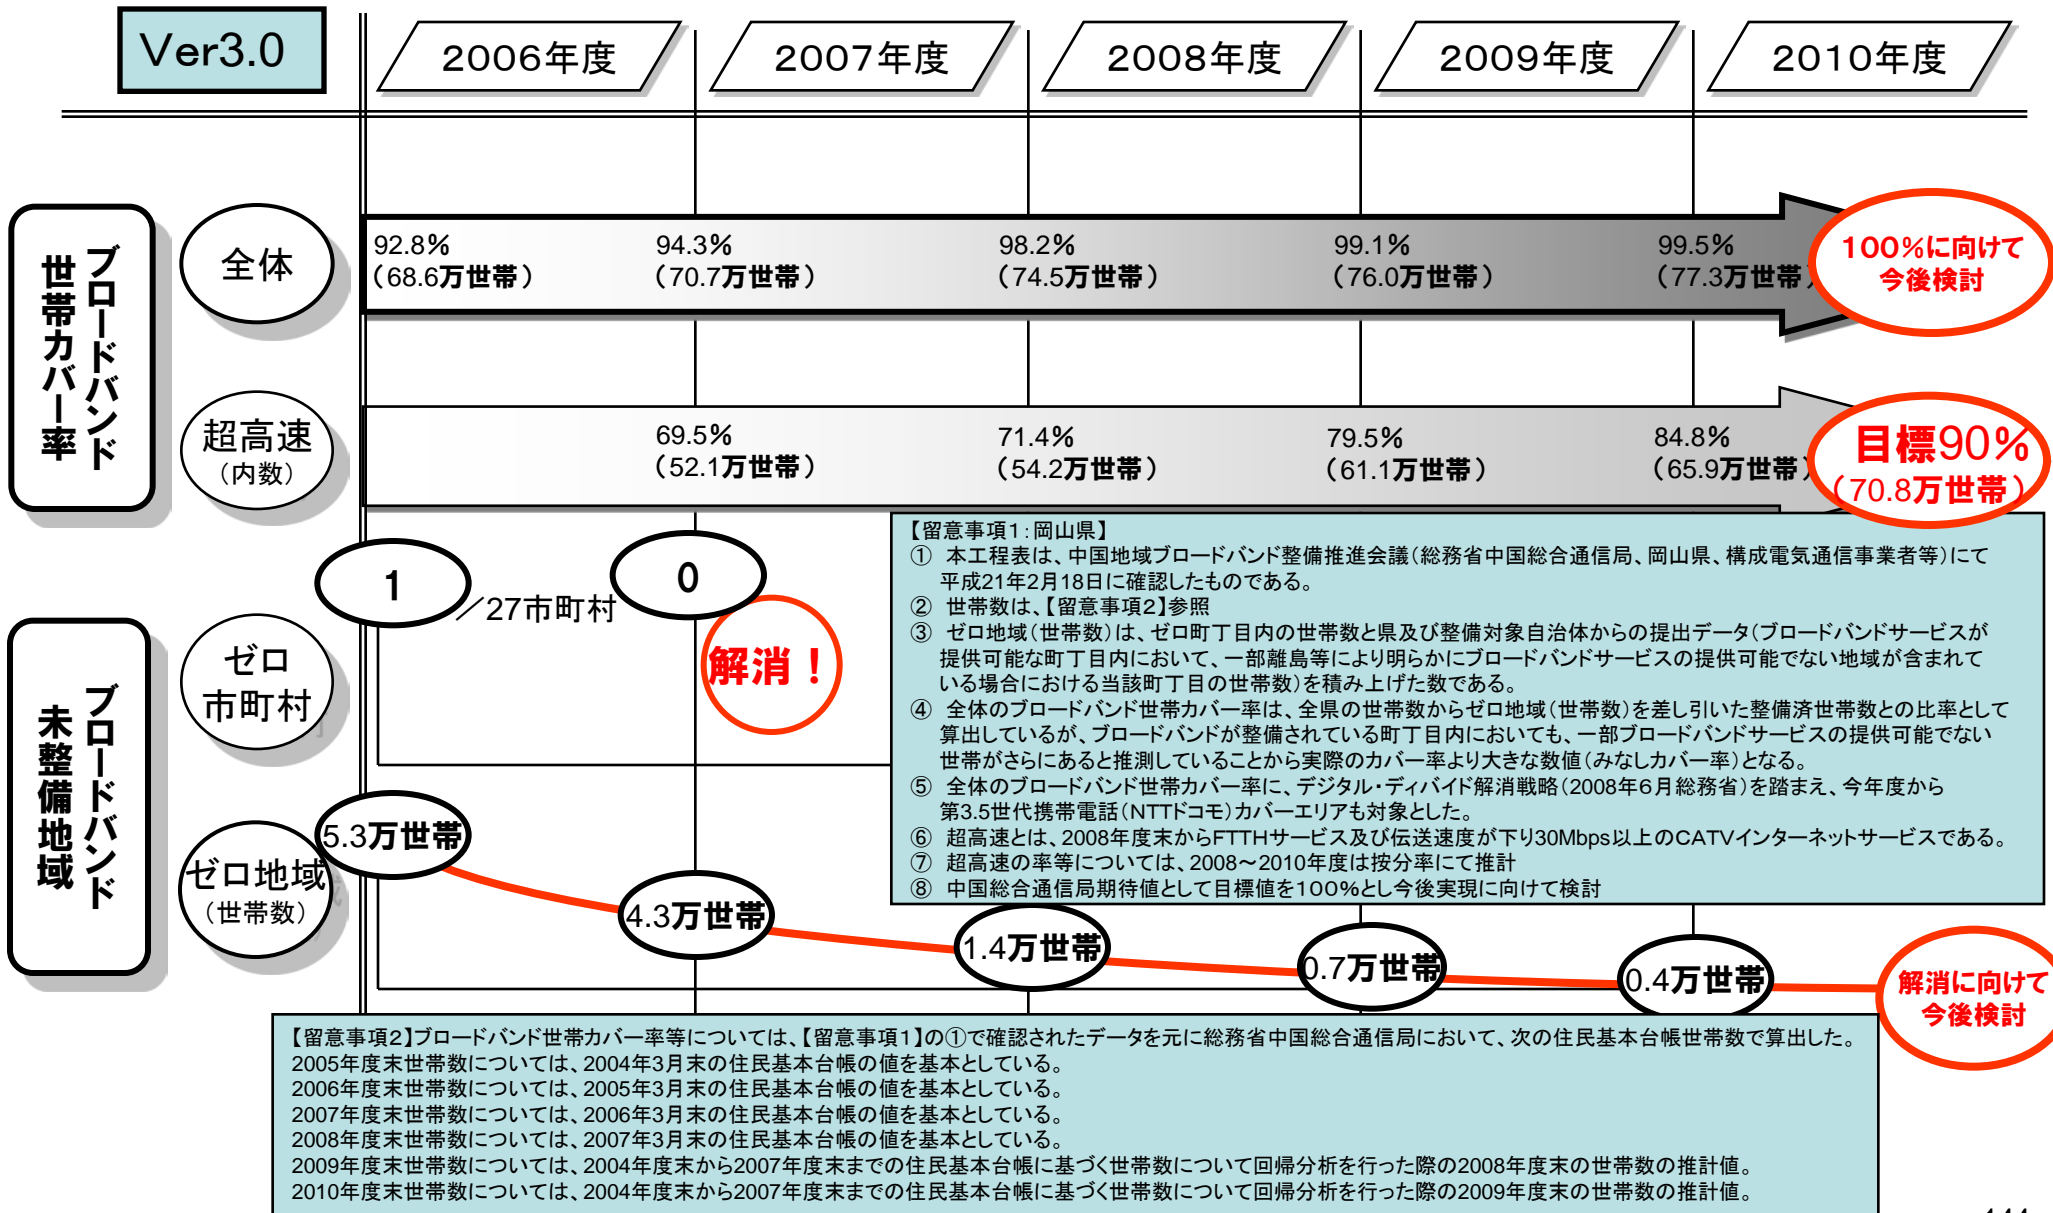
Ver3.0

2006年度 2007年度 2008年度 2009年度 2010年度

ブロードバンド世帯カバー率

全体

92.8%（68.6万世帯）
94.3%（70.7万世帯）
98.2%（74.5万世帯）
99.1%（76.0万世帯）
99.5%（77.3万世帯）
100%に向けて今後検討

超高速（内数）

69.5%（52.1万世帯）
71.4%（54.2万世帯）
79.5%（61.1万世帯）
84.8%（65.9万世帯）
目標90%（70.8万世帯）

ブロードバンド未整備地域

ゼロ市町村

1 ／27市町村
0
解消！

ゼロ地域（世帯数）

5.3万世帯
4.3万世帯
1.4万世帯
0.7万世帯
0.4万世帯
解消に向けて今後検討

【留意事項1：岡山県】
① 本工程表は、中国地域ブロードバンド整備推進会議（総務省中国総合通信局、岡山県、構成電気通信事業者等）にて平成21年2月18日に確認したものである。
② 世帯数は、【留意事項2】参照
③ ゼロ地域（世帯数）は、ゼロ町丁目内の世帯数と県及び整備対象自治体からの提出データ（ブロードバンドサービスが提供可能な町丁目内において、一部離島等により明らかにブロードバンドサービスの提供可能でない地域が含まれている場合における当該町丁目の世帯数）を積み上げた数である。
④ 全体のブロードバンド世帯カバー率は、全県の世帯数からゼロ地域（世帯数）を差し引いた整備済世帯数との比率として算出しているが、ブロードバンドが整備されている町丁目内においても、一部ブロードバンドサービスの提供可能でない世帯がさらにあると推測していることから実際のカバー率より大きな数値（みなしカバー率）となる。
⑤ 全体のブロードバンド世帯カバー率に、デジタル・ディバイド解消戦略（2008年6月総務省）を踏まえ、今年度から第3.5世代携帯電話（NTTドコモ）カバーエリアも対象とした。
⑥ 超高速とは、2008年度末からFTTHサービス及び伝送速度が下り30Mbps以上のCATVインターネットサービスである。
⑦ 超高速の率等については、2008～2010年度は按分率にて推計
⑧ 中国総合通信局期待値として目標値を100%とし今後実現に向けて検討

【留意事項2】ブロードバンド世帯カバー率等については、【留意事項1】の①で確認されたデータを元に総務省中国総合通信局において、次の住民基本台帳世帯数で算出した。
2005年度末世帯数については、2004年3月末の住民基本台帳の値を基本としている。
2006年度末世帯数については、2005年3月末の住民基本台帳の値を基本としている。
2007年度末世帯数については、2006年3月末の住民基本台帳の値を基本としている。
2008年度末世帯数については、2007年3月末の住民基本台帳の値を基本としている。
2009年度末世帯数については、2004年度末から2007年度末までの住民基本台帳に基づく世帯数について回帰分析を行った際の2008年度末の世帯数の推計値。
2010年度末世帯数については、2004年度末から2007年度末までの住民基本台帳に基づく世帯数について回帰分析を行った際の2009年度末の世帯数の推計値。